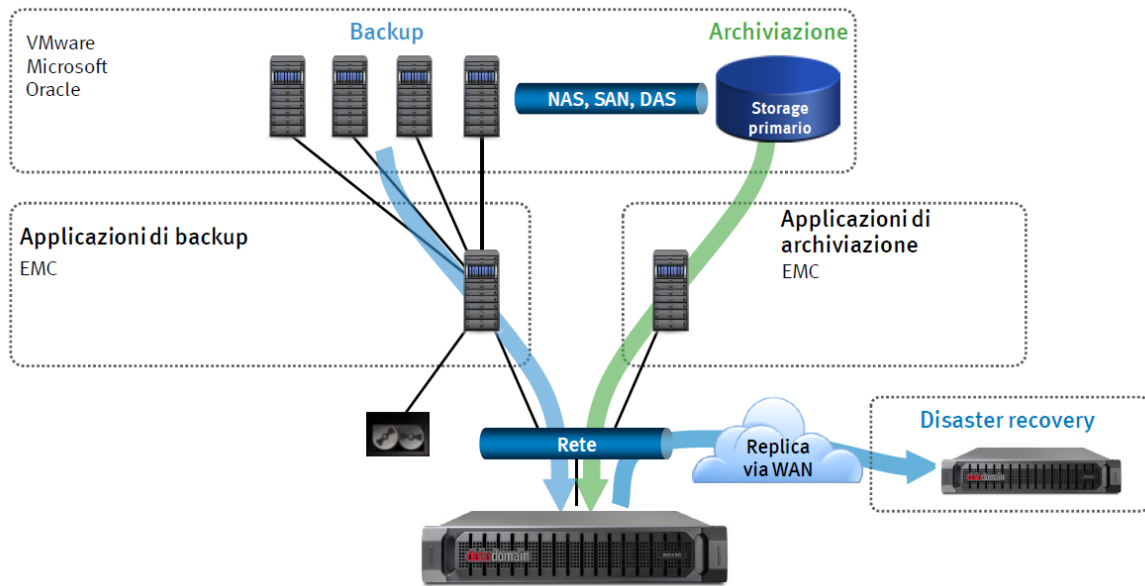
VMware
Microsoft
Oracle

Backup

Archiviazione

NAS, SAN, DAS

Storage primario

Applicazioni di backup
EMC

Applicazioni di archiviazione
EMC

Rete

Replica via WAN

Disaster recovery

datadomain

datadomain